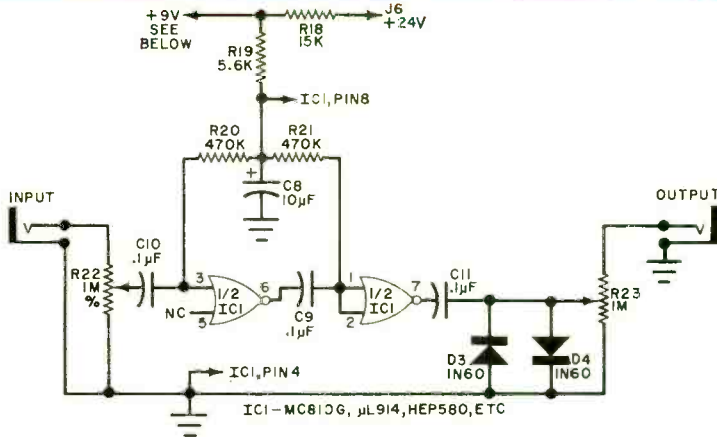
+9V
SEE
BELOW
R18
15K
J6
+24V
R19
5.6K
IC1, PIN8
R20
470K
R21
470K
+
C8
10μF
INPUT
OUTPUT
C10
.1μF
R22
1M
%
3
NC
5
1/2
IC1
6
C9
.1μF
1
2
1/2
IC1
7
C11
.1μF
R23
1M
D3
1N60
D4
1N60
IC1, PIN 4
IC1-MC810G, μL914, HEP580, ETC